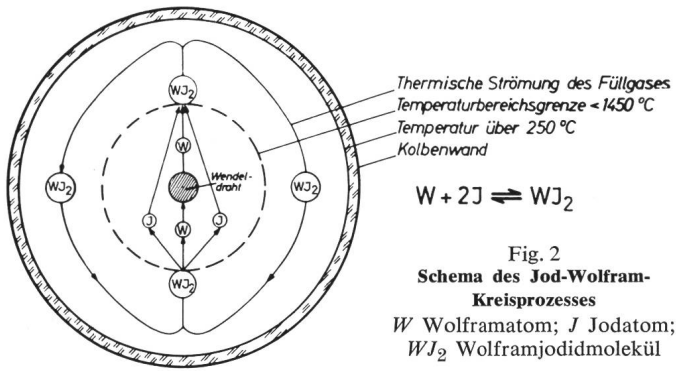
$WJ_2$

W

Wendeldraht

$WJ_2$

$WJ_2$

J

W

J

$WJ_2$

Thermische Strömung des Füllgases
Temperaturbereichsgrenze ≈ 1450 °C
Temperatur über 250 °C
Kolbenwand

$W + 2J \rightleftharpoons WJ_2$

Fig. 2
**Schema des Jod-Wolfram-Kreisprozesses**
*W* Wolframatom; *J* Jodatom; *$WJ_2$* Wolframjodidmolekül